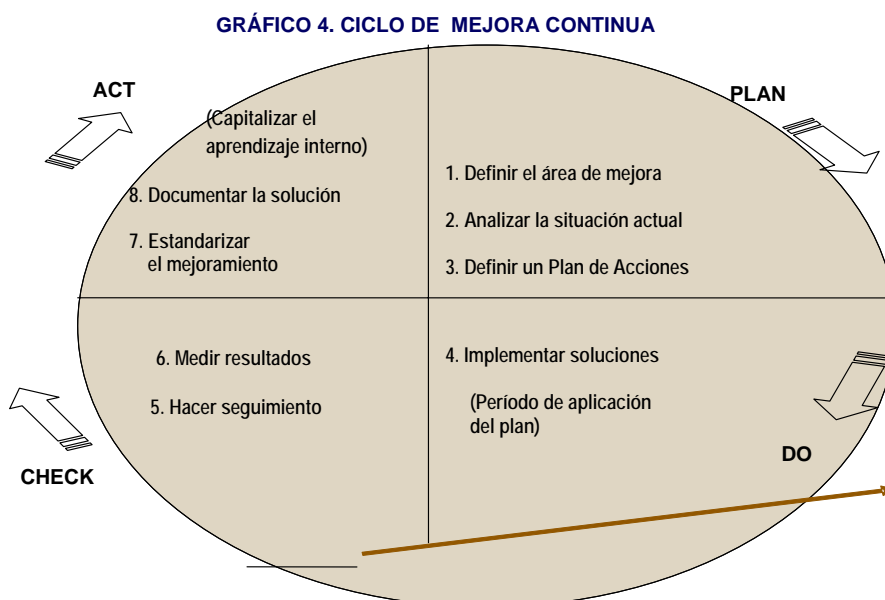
GRÁFICO 4. CICLO DE MEJORA CONTINUA

ACT

(Capitalizar el aprendizaje interno)

8. Documentar la solución

7. Estandarizar el mejoramiento

PLAN

1. Definir el área de mejora

2. Analizar la situación actual

3. Definir un Plan de Acciones

6. Medir resultados

5. Hacer seguimiento

4. Implementar soluciones

(Período de aplicación del plan)

DO

CHECK